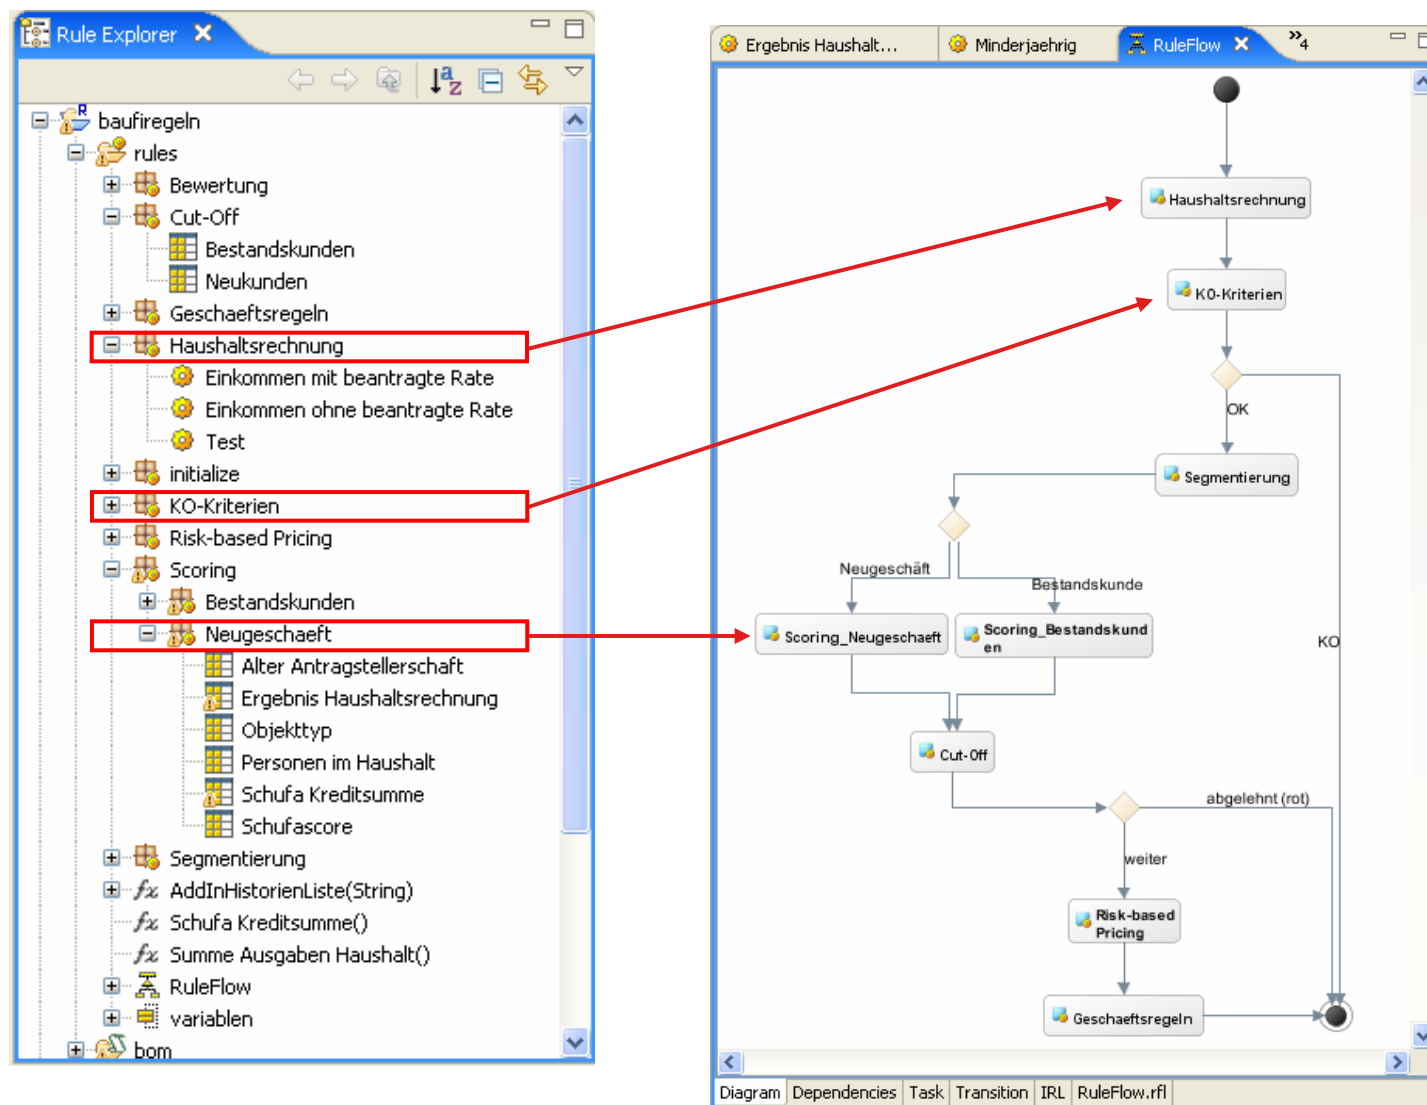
Rule Explorer

baufiregeln
rules
Bewertung
Cut-Off
Bestandskunden
Neukunden
Geschaeftsregeln
Haushaltsrechnung
Einkommen mit beantragte Rate
Einkommen ohne beantragte Rate
Test
initialize
KO-Kriterien
Risk-based Pricing
Scoring
Bestandskunden
Neugeschaeft
Alter Antragstellerschaft
Ergebnis Haushaltsrechnung
Objekttyp
Personen im Haushalt
Schufa Kreditsumme
Schufascore
Segmentierung
AddInHistorienListe(String)
Schufa Kreditsumme()
Summe Ausgaben Haushalt()
RuleFlow
variablen
bom

Ergebnis Haushalt... Minderjaehrig RuleFlow »4

Haushaltsrechnung
KO-Kriterien
OK
Segmentierung
Neugeschäft
Bestandskunde
Scoring_Neugeschaeft
Scoring_Bestandskunden
KO
Cut-Off
abgelehnt (rot)
weiter
Risk-based Pricing
Geschaeftsregeln

Diagram | Dependencies | Task | Transition | IRL | RuleFlow.rfl